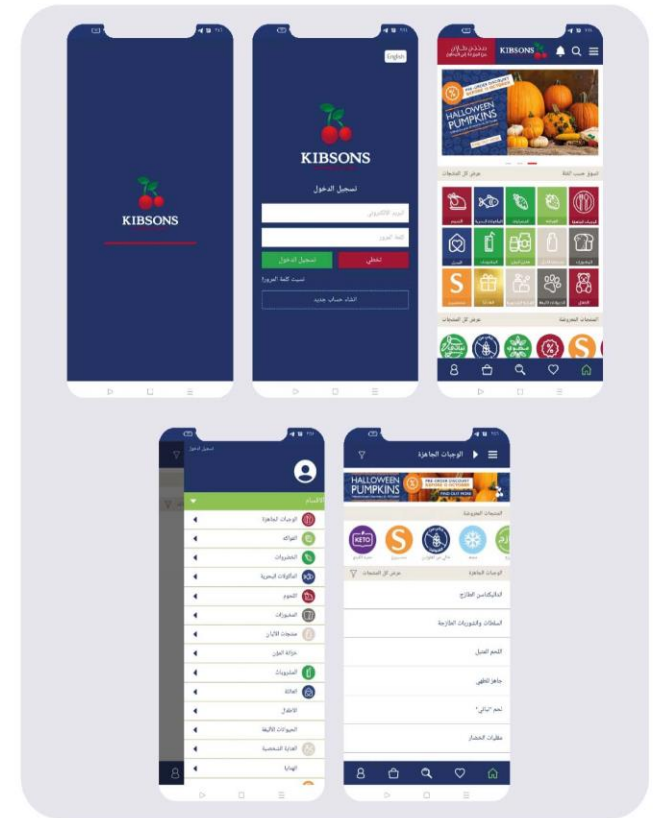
KIBSONS

English

KIBSONS

تسجيل الدخول

البريد الإلكتروني

كلمة المرور

تخطي

تسجيل الدخول

نسيت كلمة المرور؟

انشاء حساب جديد

KIBSONS

HALLOWEEN PUMPKINS

تسوق حسب الفئة

عرض كل المنتجات

S

S

المنتجات المعروضة

عرض كل المنتجات

تسجيل الدخول

الأقسام

الوجبات الجاهزة

الفواكه

الخضروات

المأكولات البحرية

اللحوم

المخبوزات

منتجات الألبان

خزانة المؤن

المشروبات

العناية

الأطفال

الحيوانات الأليفة

العناية الشخصية

الهدايا

الوجبات الجاهزة

HALLOWEEN PUMPKINS

المنتجات المعروضة

KETO

S

الوجبات الجاهزة

عرض كل المنتجات

الديليكاتسن الطازج

السلطات والشوربات الطازجة

اللحم المتبل

جاهز للطهي

لحم "نباتي"

مقبلات الخضار